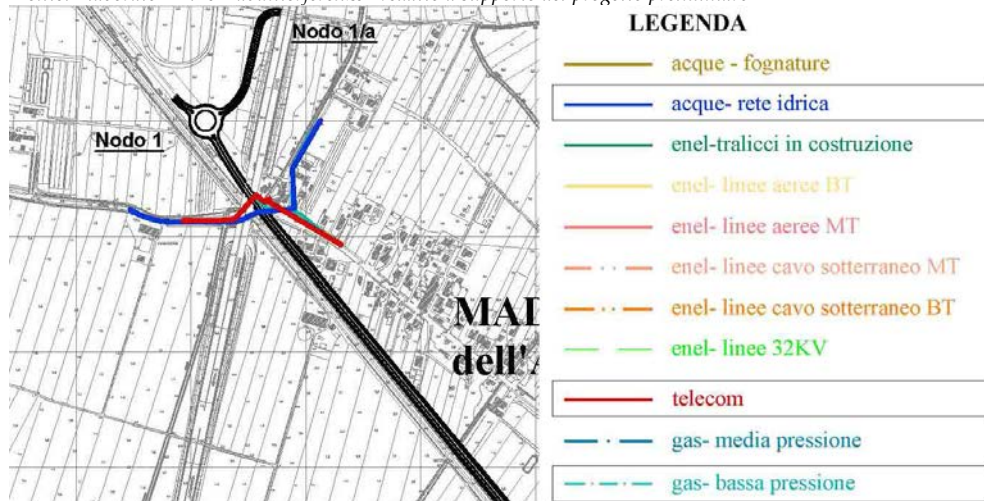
Nodo 1/a

Nodo 1

MAD
dell'A

LEGENDA

acque - fognature

acque- rete idrica

enel-tralicci in costruzione

enel- linee aeree BT

enel- linee aeree MT

enel- linee cavo sotterraneo MT

enel- linee cavo sotterraneo BT

enel- linee 32KV

telecom

gas- media pressione

gas- bassa pressione